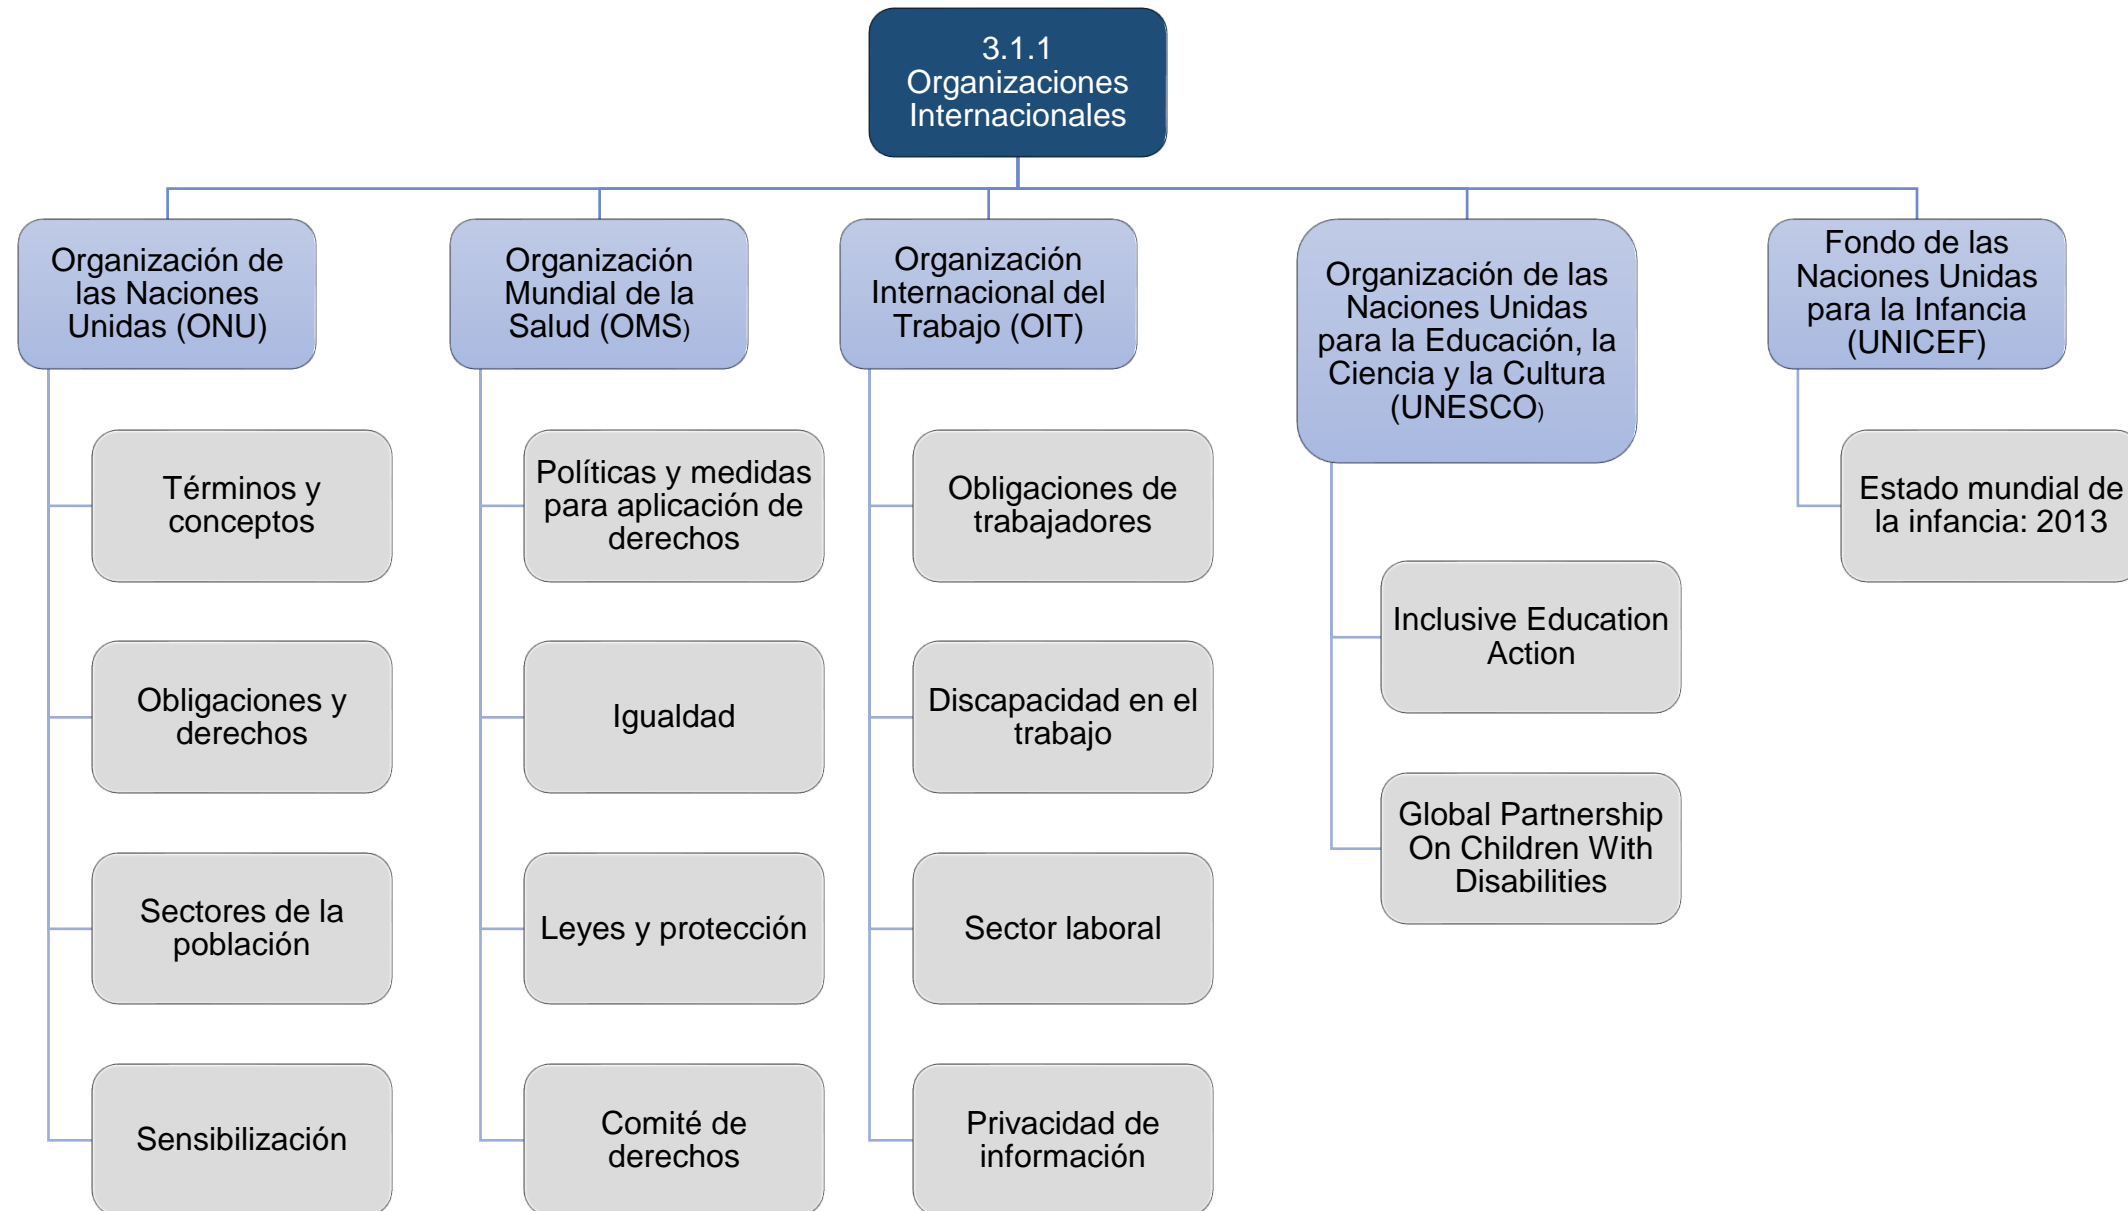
3.1.1 Organizaciones Internacionales

Organización de las Naciones Unidas (ONU)

Términos y conceptos

Obligaciones y derechos

Sectores de la población

Sensibilización

Organización Mundial de la Salud (OMS)

Políticas y medidas para aplicación de derechos

Igualdad

Leyes y protección

Comité de derechos

Organización Internacional del Trabajo (OIT)

Obligaciones de trabajadores

Discapacidad en el trabajo

Sector laboral

Privacidad de información

Organización de las Naciones Unidas para la Educación, la Ciencia y la Cultura (UNESCO)

Inclusive Education Action

Global Partnership On Children With Disabilities

Fondo de las Naciones Unidas para la Infancia (UNICEF)

Estado mundial de la infancia: 2013